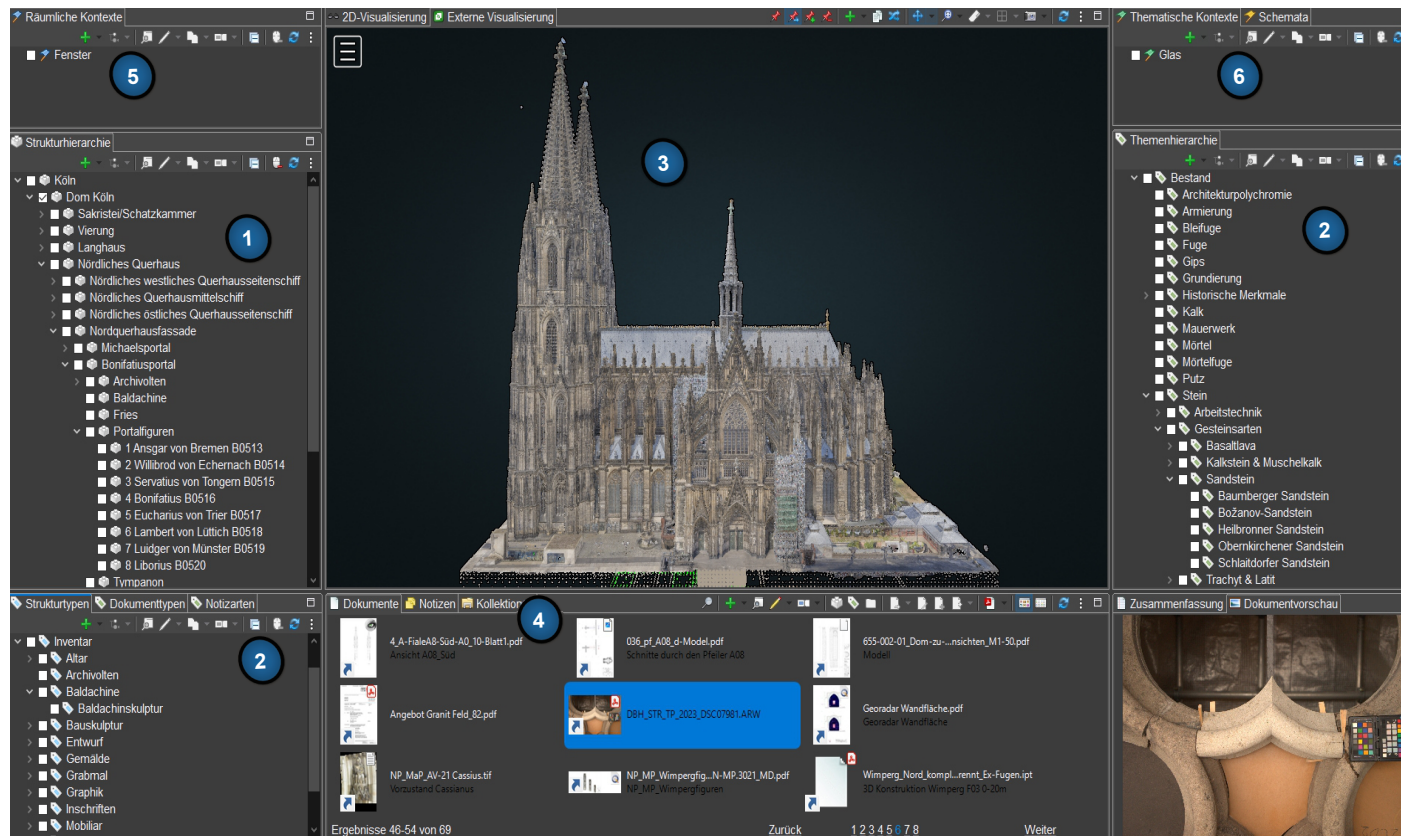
Räumliche Kontexte

Fenster

5

Strukturhierarchie

Köln
Dom Köln
Sakristei/Schatzkammer
Vierung
Langhaus
Nördliches Querhaus
Nördliches westliches Querhausseitenschiff
Nördliches Querhausmittelschiff
Nördliches östliches Querhausseitenschiff
Nordquerhausfassade
Michaelsportal
Bonifatiusportal
Archivolten
Baldachine
Fries
Portalfiguren
1 Ansgar von Bremen B0513
2 Willibrod von Echernach B0514
3 Servatius von Tongern B0515
4 Bonifatius B0516
5 Eucharius von Trier B0517
6 Lambert von Lüttich B0518
7 Luidger von Münster B0519
8 Liborius B0520
Tympanon

1

Strukturtypen | Dokumenttypen | Notizarten

Inventar
Altar
Archivolten
Baldachine
Baldachinskulptur
Bauskulptur
Entwurf
Gemälde
Grabmal
Graphik
Inschriften
Mobiliar

2

2D-Visualisierung | Externe Visualisierung

3

Dokumente | Notizen | Kollektion

4

4_A-FialeA8-Süd-A0_10-Blatt1.pdf
Ansicht A08_Süd

036_pf_A08_d-Model.pdf
Schnitte durch den Pfeiler A08

655-002-01_Dom-zu-...nsichten_M1-50.pdf
Modell

Angebot Granit Feld_82.pdf

DBH_STR_TP_2023_DSC07981.ARW

Georadar Wandfläche.pdf
Georadar Wandfläche

NP_MaP_AV-21 Cassius.tif
Vorzustand Cassianus

NP_MP_Wimpergfig...N-MP.3021_MD.pdf
NP_MP_Wimpergfiguren

Wimperg_Nord_kompl...rennt_Ex-Fugen.ipt
3D Konstruktion Wimperg F03 0-20m

Ergebnisse 46-54 von 69
Zurück 1 2 3 4 5 6 7 8 Weiter

Thematische Kontexte | Schemata

Glas

6

Themenhierarchie

Bestand
Architekturpolychromie
Armierung
Bleifuge
Fuge
Gips
Grundierung
Historische Merkmale
Kalk
Mauerwerk
Mörtel
Mörtelfuge
Putz
Stein
Arbeitstechnik
Gesteinsarten
Basaltlava
Kalkstein & Muschelkalk
Sandstein
Baumberger Sandstein
Božanov-Sandstein
Heilbronner Sandstein
Obernkirchener Sandstein
Schlaitdorfer Sandstein
Trachyt & Latit

2

Zusammenfassung | Dokumentvorschau